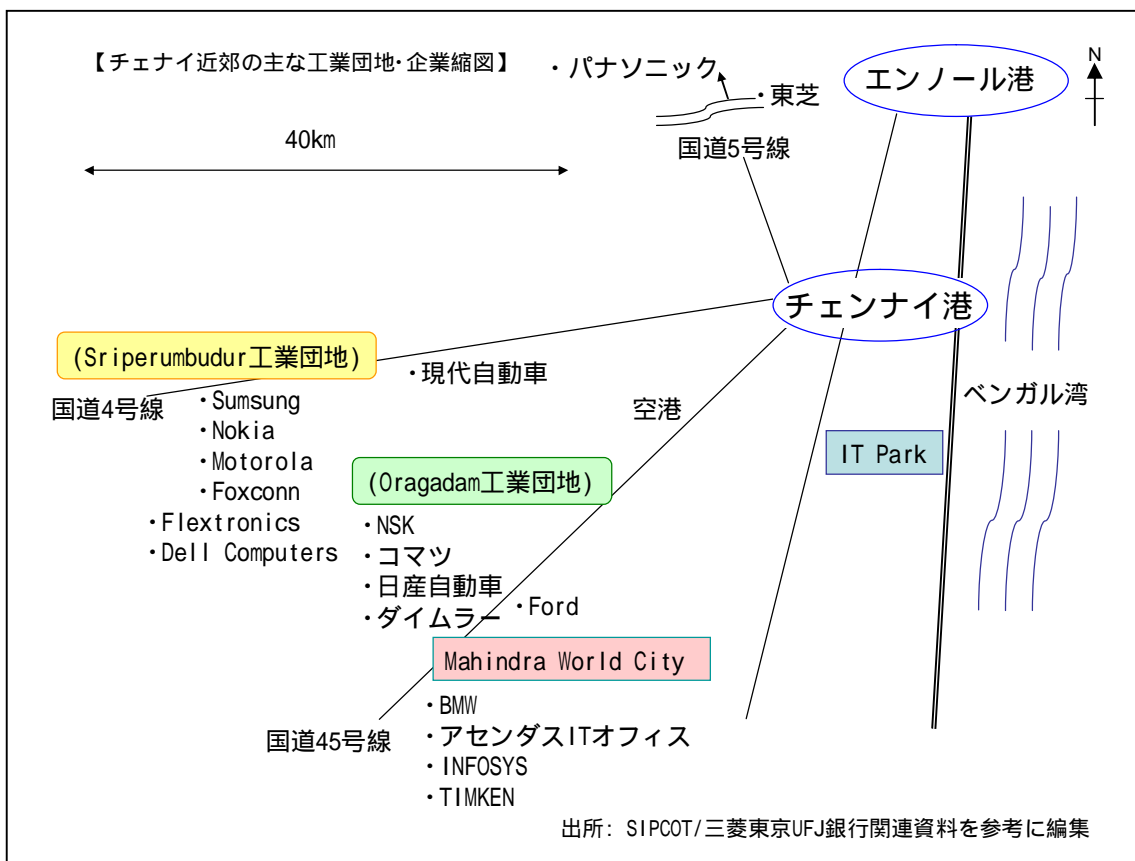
【チェナイ近郊の主な工業団地・企業縮図】

・パナソニック

・東芝

エンノール港

N

40km

国道5号線

チェンナイ港

(Sriperumbudur工業団地)

・現代自動車

国道4号線

・Sumsung
・Nokia
・Motorola
・Foxconn
・Flextronics
・Dell Computers

空港

ベンガル湾

IT Park

(Oragadam工業団地)

・NSK
・コマツ
・日産自動車
・ダイムラー

・Ford

Mahindra World City

・BMW
・アセンダスITオフィス
・INFOSYS
・TIMKEN

国道45号線

出所: SIPCOT/三菱東京UFJ銀行関連資料を参考に編集